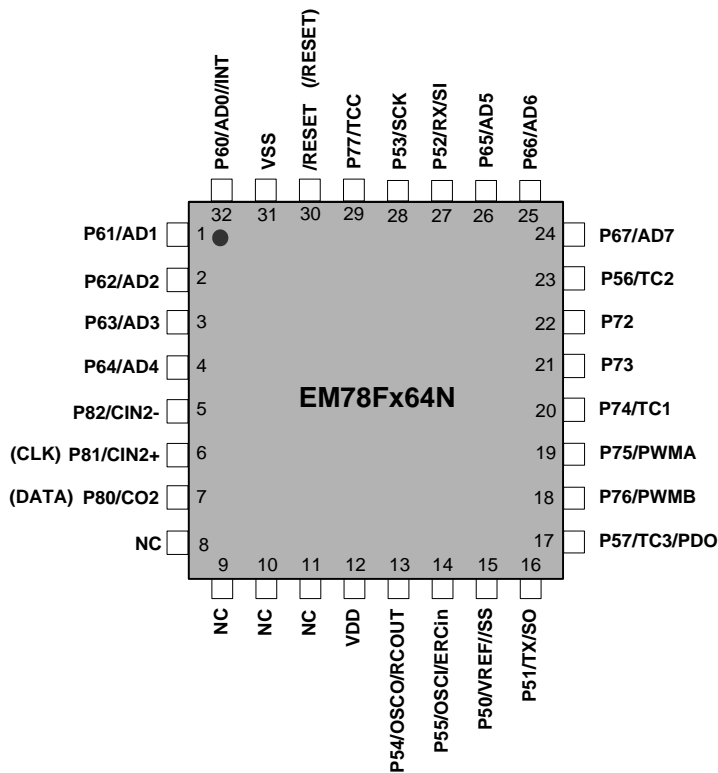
P60/AD0//INT
VSS
/RESET (/RESET)
P77/TCC
P53/SCK
P52/RX/SI
P65/AD5
P66/AD6

32 31 30 29 28 27 26 25

P61/AD1 1
P62/AD2 2
P63/AD3 3
P64/AD4 4
P82/CIN2- 5
(CLK) P81/CIN2+ 6
(DATA) P80/CO2 7
NC 8

EM78Fx64N

24 P67/AD7
23 P56/TC2
22 P72
21 P73
20 P74/TC1
19 P75/PWMA
18 P76/PWMB
17 P57/TC3/PDO

9 10 11 12 13 14 15 16

NC
NC
NC
VDD
P54/OSCO/RCOUT
P55/OSCI/ERCin
P50/VREF//SS
P51/TX/SO